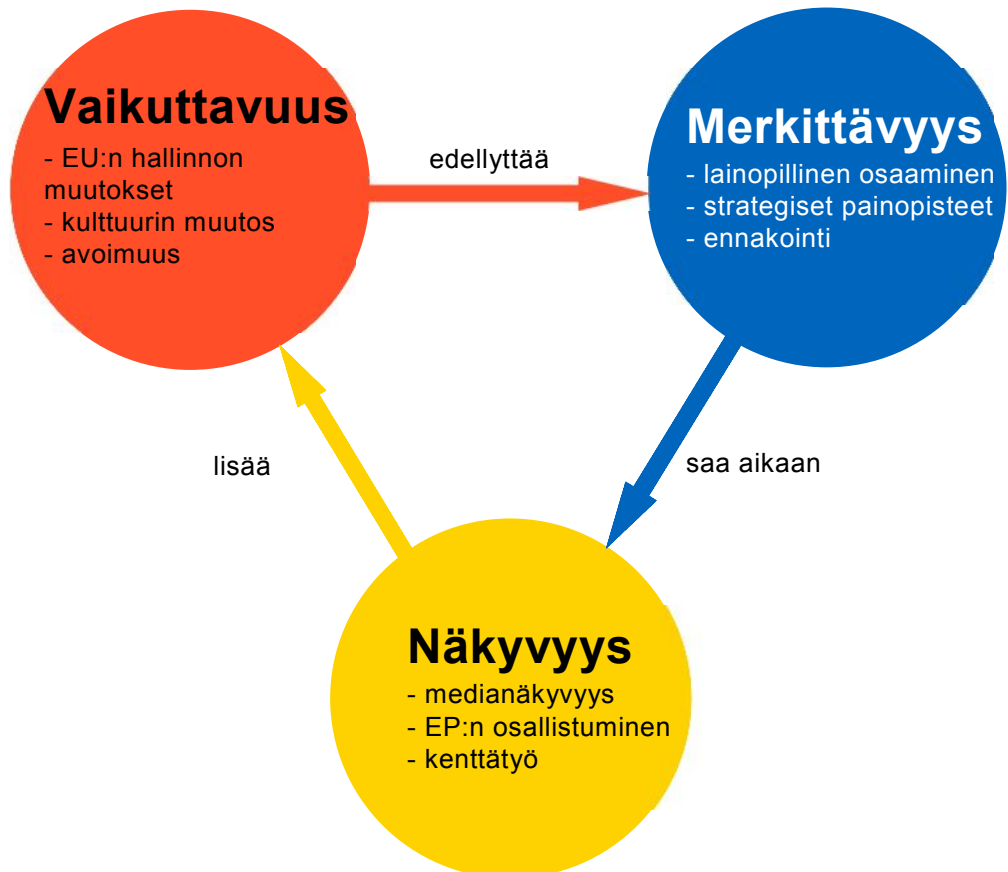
Vaikuttavuus
- EU:n hallinnon muutokset
- kulttuurin muutos
- avoimuus

edellyttää

Merkittävyys
- lainopillinen osaaminen
- strategiset painopisteet
- ennakointi

saa aikaan

lisää

Näkyvyys
- medianäkyvyys
- EP:n osallistuminen
- kenttätyö